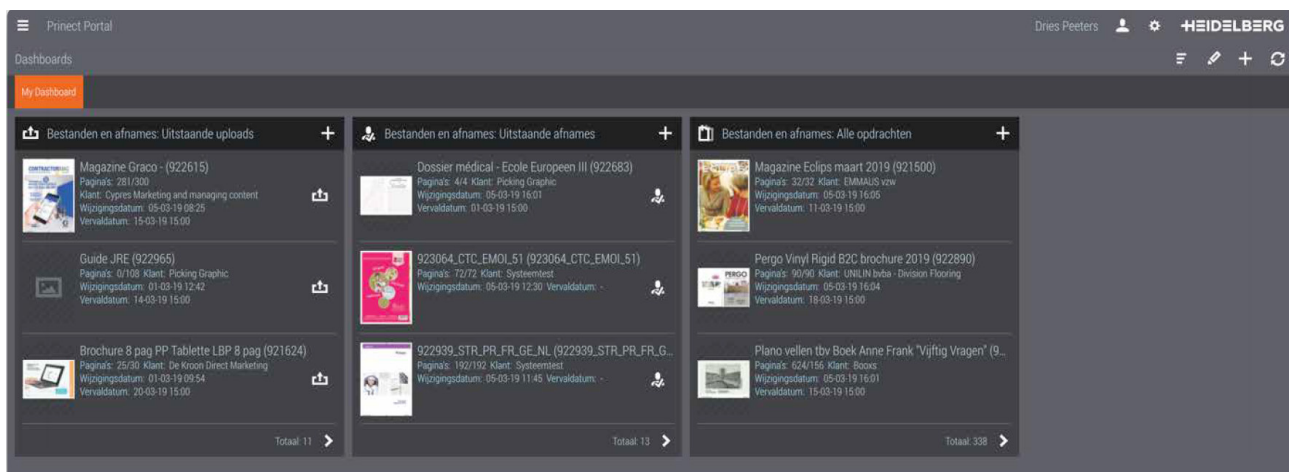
Prinect Portal

Dries Peeters

HEIDELBERG

Dashboards

My Dashboard

Bestanden en afnames: Uitstaande uploads

Magazine Graco - (922615)
Pagina's: 281/300
Klant: Cypres Marketing and managing content
Wijzigingsdatum: 05-03-19 08:25
Vervaldatum: 15-03-19 15:00

Guide JRE (922965)
Pagina's: 0/108 Klant: Picking Graphic
Wijzigingsdatum: 01-03-19 12:42
Vervaldatum: 14-03-19 15:00

Brochure 8 pag PP Tablette LBP 8 pag (921624)
Pagina's: 25/30 Klant: De Kroon Direct Marketing
Wijzigingsdatum: 01-03-19 09:54
Vervaldatum: 20-03-19 15:00

Totaal: 11

Bestanden en afnames: Uitstaande afnames

Dossier médical - Ecole Europeen III (922683)
Pagina's: 4/4 Klant: Picking Graphic
Wijzigingsdatum: 05-03-19 16:01
Vervaldatum: 01-03-19 15:00

923064_CTC_EMOI_51 (923064_CTC_EMOI_51)
Pagina's: 72/72 Klant: Systeemtest
Wijzigingsdatum: 05-03-19 12:30 Vervaldatum: -

922939_STR_PR_FR_GE_NL (922939_STR_PR_FR_G...
Pagina's: 192/192 Klant: Systeemtest
Wijzigingsdatum: 05-03-19 11:45 Vervaldatum: -

Totaal: 13

Bestanden en afnames: Alle opdrachten

Magazine Eclips maart 2019 (921500)
Pagina's: 32/32 Klant: EMMAUS vzw
Wijzigingsdatum: 05-03-19 16:05
Vervaldatum: 11-03-19 15:00

Pergo Vinyl Rigid B2C brochure 2019 (922890)
Pagina's: 90/90 Klant: UNILIN bvba - Division Flooring
Wijzigingsdatum: 05-03-19 16:04
Vervaldatum: 18-03-19 15:00

Plano vellen tbv Boek Anne Frank "Vijftig Vragen" (9...
Pagina's: 624/156 Klant: Booxs
Wijzigingsdatum: 05-03-19 16:01
Vervaldatum: 15-03-19 15:00

Totaal: 338